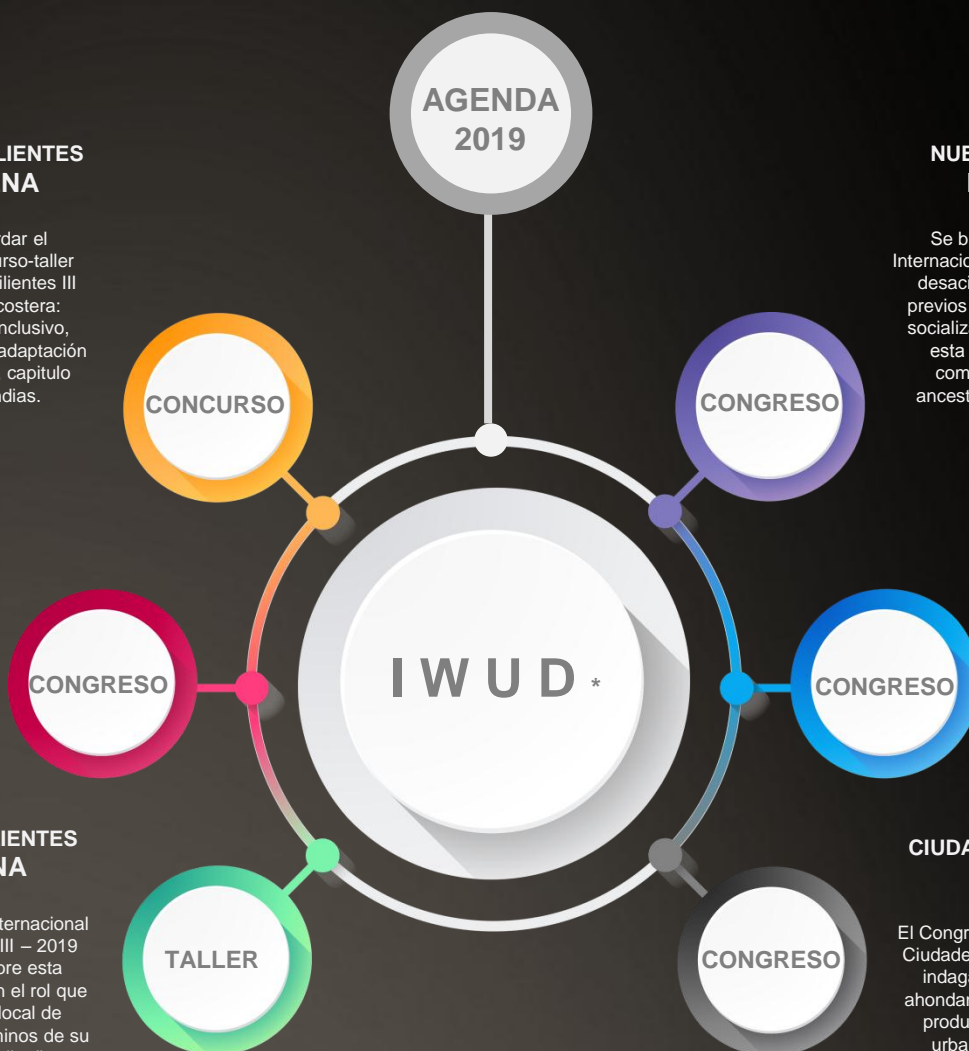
AGENDA 2019

LIENTES
NA

dar el
urso-taller
ilientes III
costera:
nclusivo,
adaptación
capitulo
dias.

NUE
I

Se b
Internacio
desaci
previos
socializ
esta
com
ancest

CONCURSO

CONGRESO

CONGRESO

I W U D *

CONGRESO

IENTES
NA

ternacional
III – 2019
ore esta
n el rol que
local de
minos de su

TALLER

CONGRESO

CIUDA

El Congr
Ciudade
indaga
ahondar
produ
urba